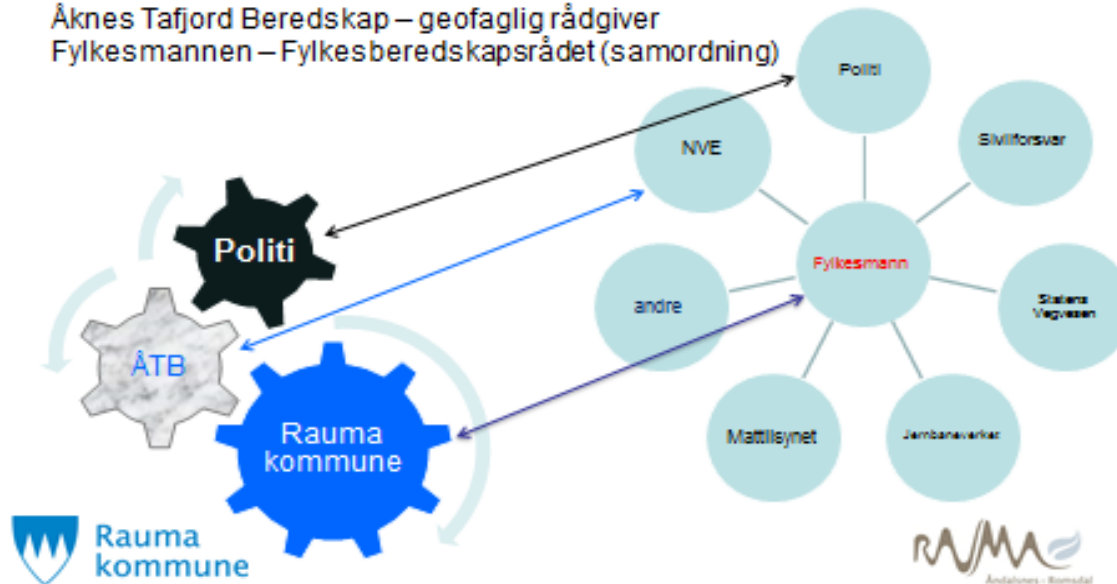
Åknes Tafjord Beredskap – geofaglig rådgiver
Fylkesmannen – Fylkesberedskapsrådet (samordning)

Politi

ÅTB

Rauma kommune

Politi

NVE

Sivilforsvar

Fylkesmann

andre

Statens Vegvesen

Mattilsynet

Jernbaneverket

Rauma kommune

RAUMA
Åndalsnes · Romsdal